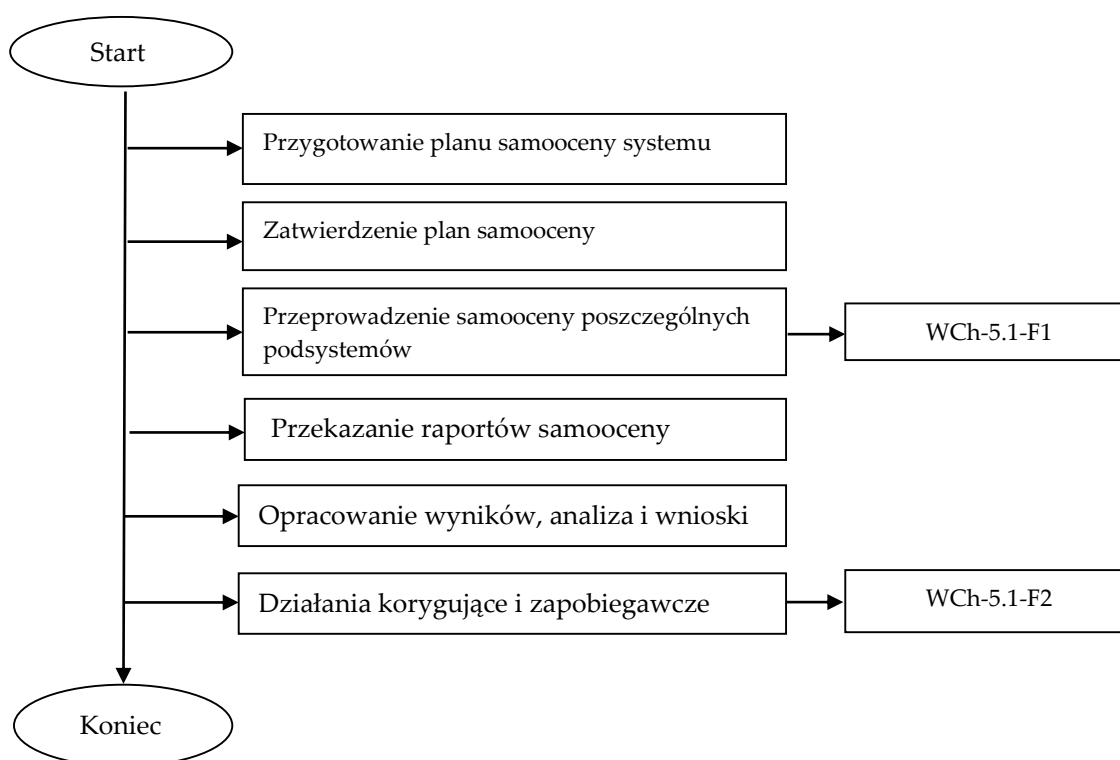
Start

Przygotowanie planu samooceny systemu

Zatwierdzenie plan samooceny

Przeprowadzenie samooceny poszczególnych podsystemów

WCh-5.1-F1

Przekazanie raportów samooceny

Opracowanie wyników, analiza i wnioski

Działania korygujące i zapobiegawcze

WCh-5.1-F2

Koniec